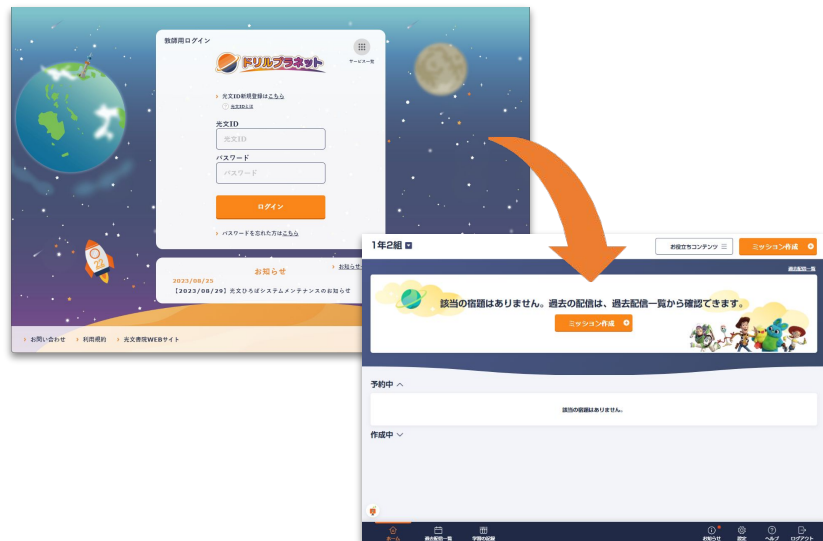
教師用ログイン

ドリルプラネット

サービス一覧

光文ID新規登録はこちら

光文IDとは

光文ID

光文ID

パスワード

パスワード

ログイン

パスワードを忘れた方はこちら

お知らせ

お知らせ一覧

2023/08/23

【2023/08/29】光文ひろばシステムメンテナンスのお知らせ

お問い合わせ　利用規約　光文書院WEBサイト

1年2組

お役立ちコンテンツ

ミッション作成

過去配信一覧

該当の宿題はありません。過去の配信は、過去配信一覧から確認できます。

ミッション作成

予約中

該当の宿題はありません。

作成中

ホーム　過去配信一覧　学習の記録　お知らせ　設定　ヘルプ　ログアウト